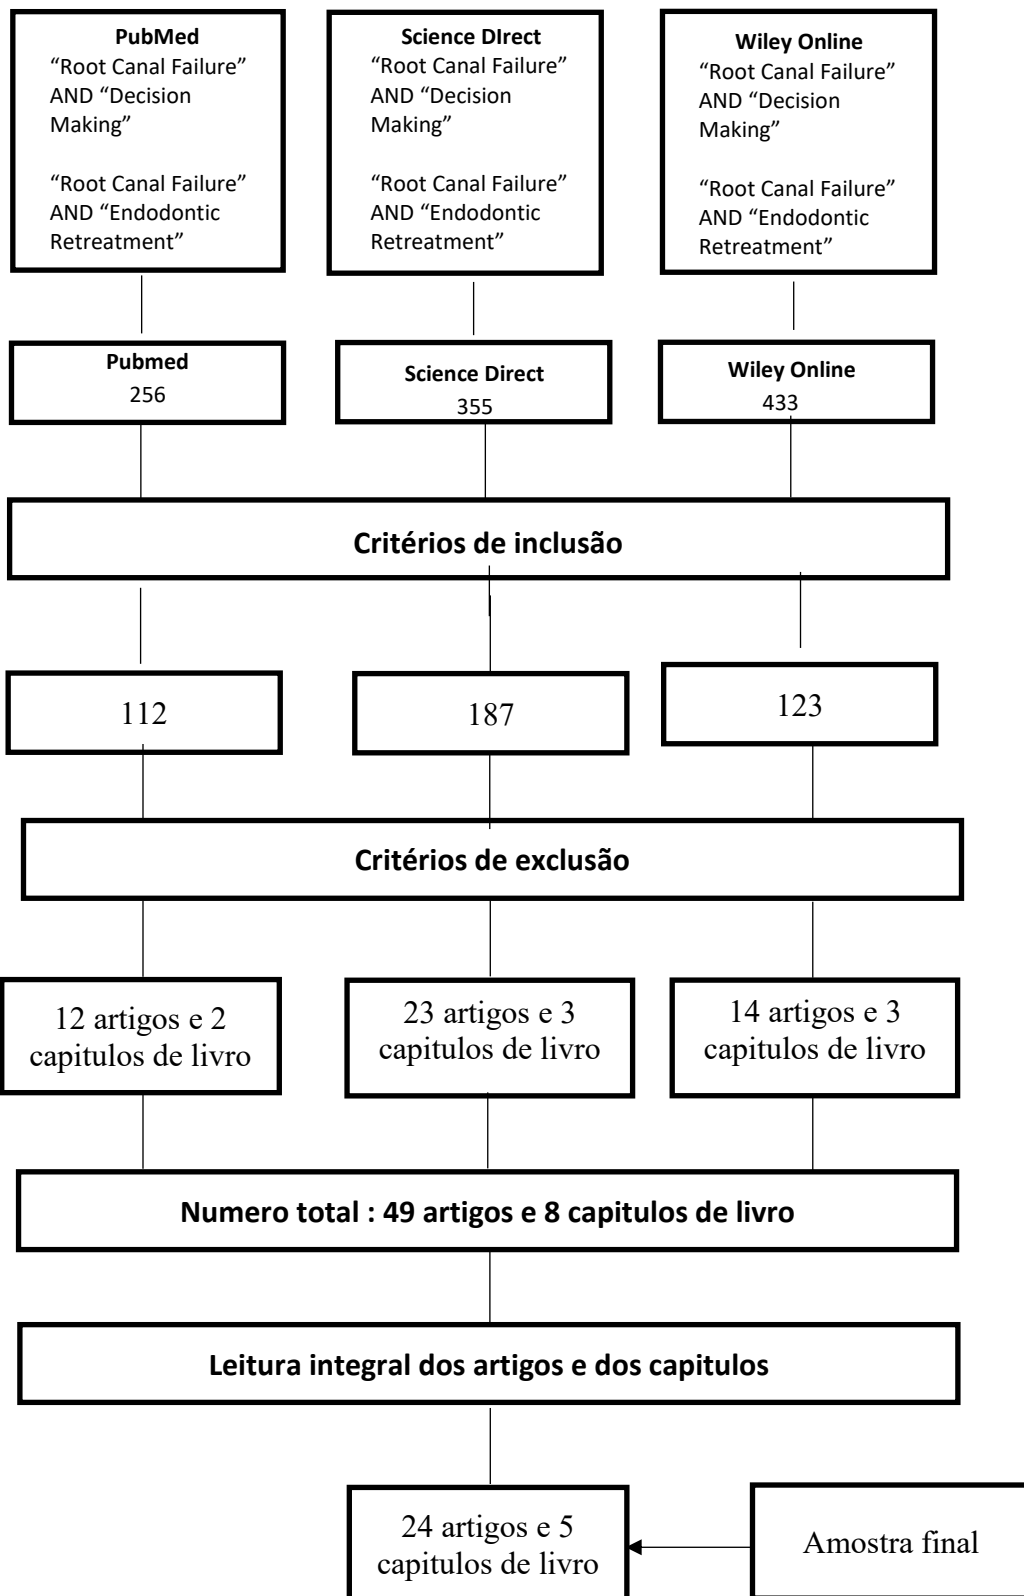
PubMed
"Root Canal Failure" AND "Decision Making"

"Root Canal Failure" AND "Endodontic Retreatment"

Science DIrect
"Root Canal Failure" AND "Decision Making"

"Root Canal Failure" AND "Endodontic Retreatment"

Wiley Online
"Root Canal Failure" AND "Decision Making"

"Root Canal Failure" AND "Endodontic Retreatment"

Pubmed
256

Science Direct
355

Wiley Online
433

Critérios de inclusão

112

187

123

Critérios de exclusão

12 artigos e 2 capitulos de livro

23 artigos e 3 capitulos de livro

14 artigos e 3 capitulos de livro

Numero total : 49 artigos e 8 capitulos de livro

Leitura integral dos artigos e dos capitulos

24 artigos e 5 capitulos de livro

Amostra final